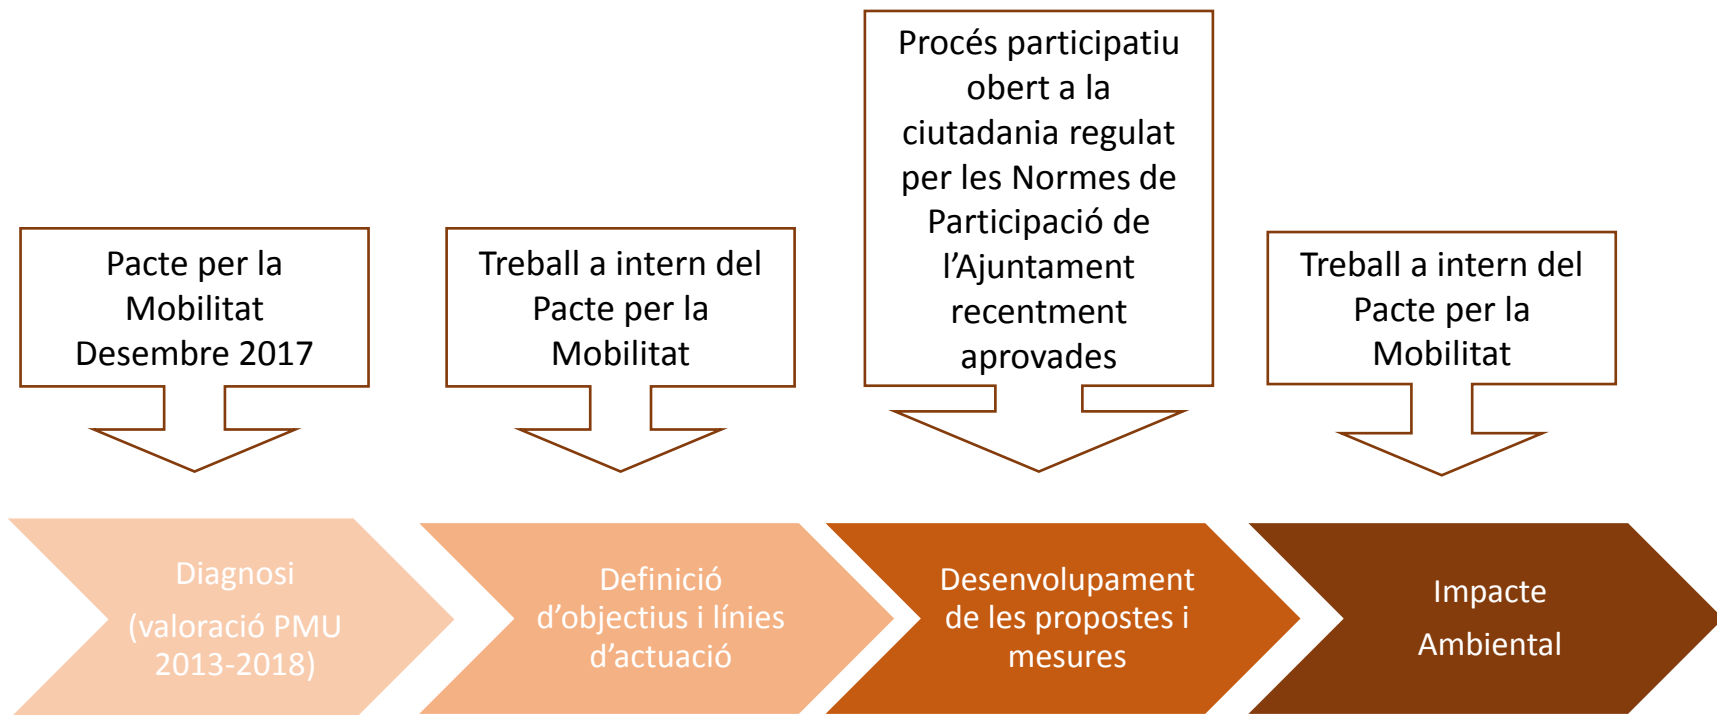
Pacte per la Mobilitat Desembre 2017

Treball a intern del Pacte per la Mobilitat

Procés participatiu obert a la ciutadania regulat per les Normes de Participació de l'Ajuntament recentment aprovades

Treball a intern del Pacte per la Mobilitat

Diagnosi

(valoració PMU 2013-2018)

Definició d'objectius i línies d'actuació

Desenvolupament de les propostes i mesures

Impacte

Ambiental